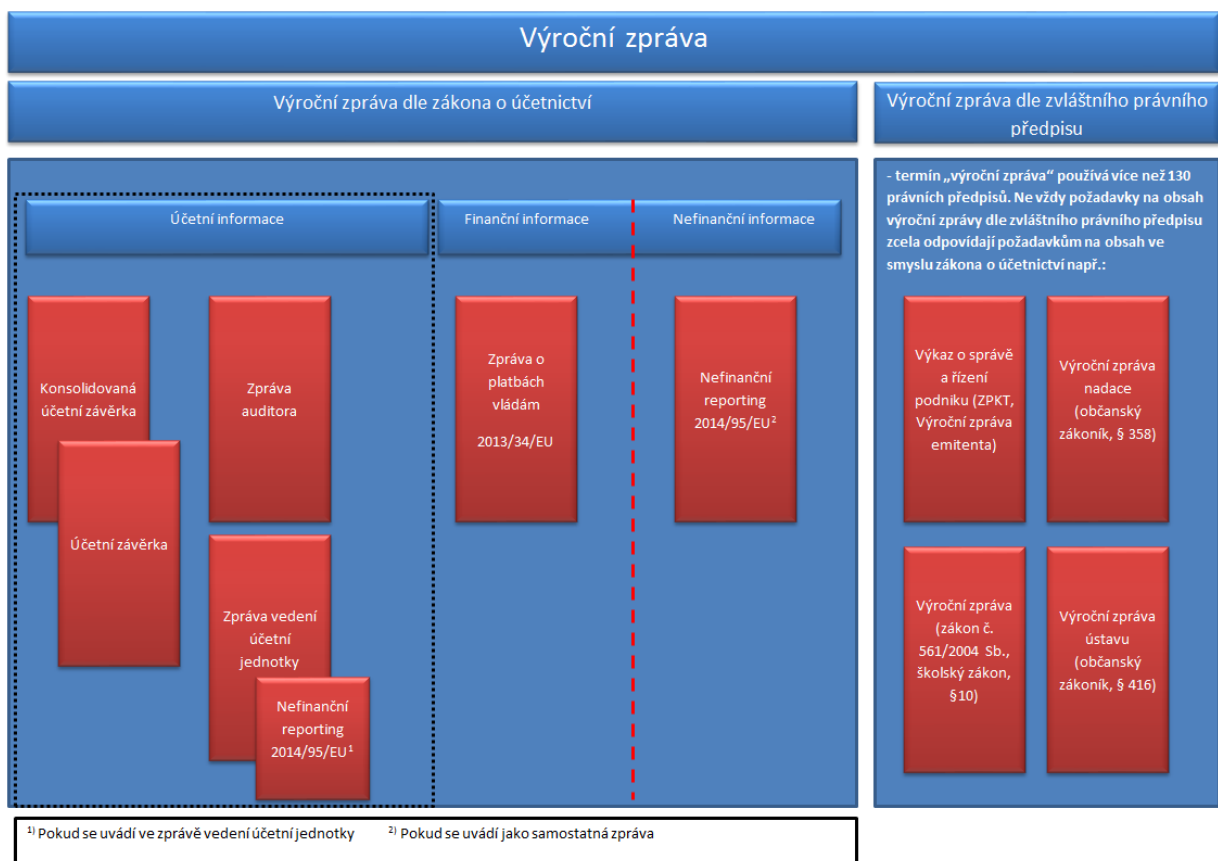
Výroční zpráva

Výroční zpráva dle zákona o účetnictví

Výroční zpráva dle zvláštního právního předpisu

Účetní informace

Finanční informace

Nefinanční informace

Konsolidovaná účetní závěrka

Účetní závěrka

Zpráva auditora

Zpráva vedení účetní jednotky

Nefinanční reporting 2014/95/EU$^{1}$

Zpráva o platbách vládám

2013/34/EU

Nefinanční reporting 2014/95/EU$^{2}$

- termín „výroční zpráva" používá více než 130 právních předpisů. Ne vždy požadavky na obsah výroční zprávy dle zvláštního právního předpisu zcela odpovídají požadavkům na obsah ve smyslu zákona o účetnictví např.:

Výkaz o správě a řízení podniku (ZPKT, Výroční zpráva emitenta)

Výroční zpráva nadace (občanský zákoník, § 358)

Výroční zpráva (zákon č. 561/2004 Sb., školský zákon, §10)

Výroční zpráva ústavu (občanský zákoník, § 416)

$^{1)}$ Pokud se uvádí ve zprávě vedení účetní jednotky $^{2)}$ Pokud se uvádí jako samostatná zpráva